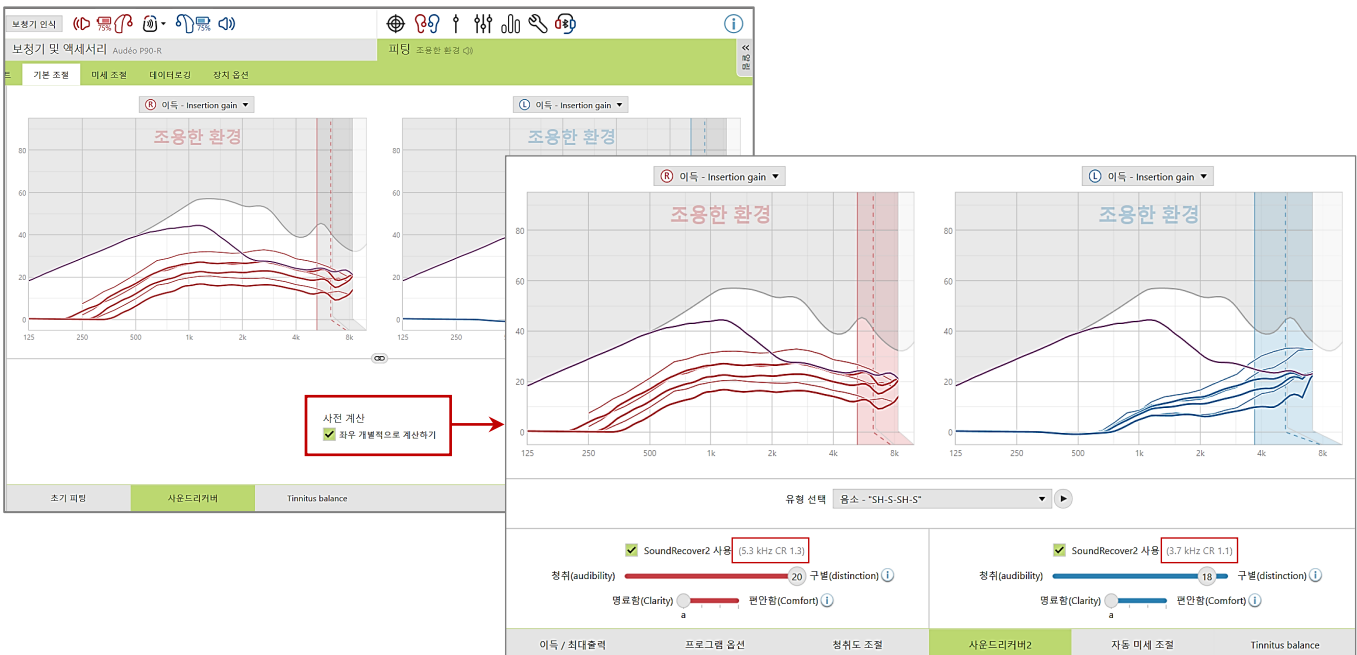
보청기 인식

75%

75%

보청기 및 액세서리 Audéo P90-R

피팅 조용한 환경

기본 조절 미세 조절 데이터로깅 장치 옵션

R 이득 - Insertion gain

L 이득 - Insertion gain

조용한 환경

조용한 환경

80
60
40
20
0

125 250 500 1k 2k 4k 8k

사전 계산
좌우 개별적으로 계산하기

초기 피팅 사운드리커버 Tinnitus balance

R 이득 - Insertion gain

L 이득 - Insertion gain

조용한 환경

조용한 환경

80
60
40
20
0

125 250 500 1k 2k 4k 8k

80
60
40
20
0

125 250 500 1k 2k 4k 8k

유형 선택 음소 - "SH-S-SH-S"

SoundRecover2 사용 (5.3 kHz CR 1.3)
청취(audibility) 20 구별(distinction)
명료함(Clarity) 편안함(Comfort)
a

SoundRecover2 사용 (3.7 kHz CR 1.1)
청취(audibility) 18 구별(distinction)
명료함(Clarity) 편안함(Comfort)

이득 / 최대출력 프로그램 옵션 청취도 조절 사운드리커버2 자동 미세 조절 Tinnitus balance